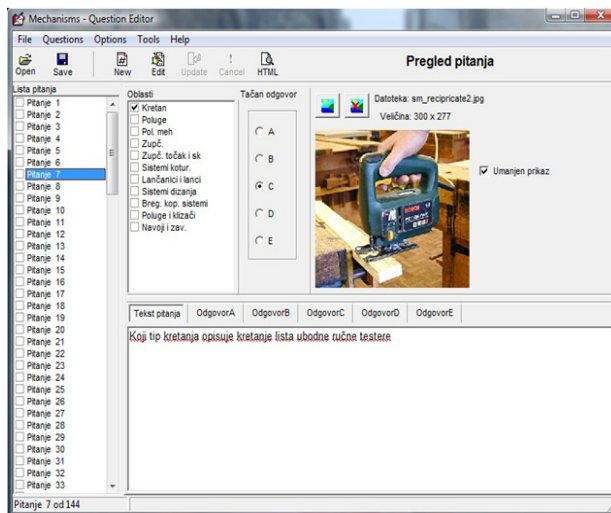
Mechanisms - Question Editor

File Questions Options Tools Help

Open Save New Edit Update Cancel HTML

Pregled pitanja

Lista pitanja
Pitanje 1
Pitanje 2
Pitanje 3
Pitanje 4
Pitanje 5
Pitanje 6
Pitanje 7
Pitanje 8
Pitanje 9
Pitanje 10
Pitanje 11
Pitanje 12
Pitanje 13
Pitanje 14
Pitanje 15
Pitanje 16
Pitanje 17
Pitanje 18
Pitanje 19
Pitanje 20
Pitanje 21
Pitanje 22
Pitanje 23
Pitanje 24
Pitanje 25
Pitanje 26
Pitanje 27
Pitanje 28
Pitanje 29
Pitanje 30
Pitanje 31
Pitanje 32
Pitanje 33

Oblasti
Kretan
Poluge
Pol. meh
Zupč.
Zupč. točak i sk
Sistemi kotur.
Lančanici i lanci
Sistemi dizanja
Breg. kop. sistemi
Poluge i klizači
Navoji i zav.

Tačan odgovor
A
B
C
D
E

Datoteka: sm_recipricate2.jpg
Veličina: 300 x 277

Umanjen prikaz

Tekst pitanja OdgovorA OdgovorB OdgovorC OdgovorD OdgovorE

Koji tip kretanja opisuje kretanje lista ubodne ručne testere

Pitanje 7 od 144